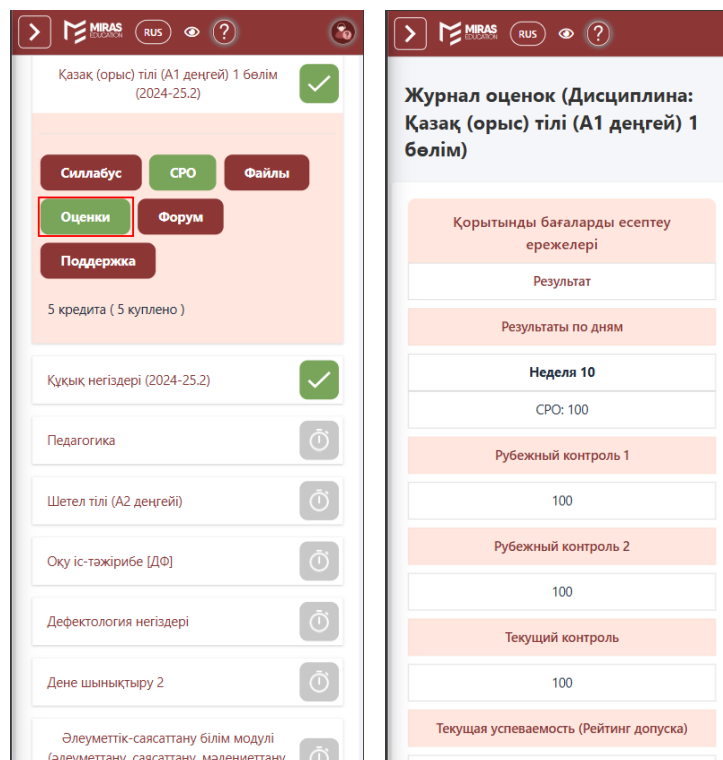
MIRAS EDUCATION RUS ?

Қазақ (орыс) тілі (А1 деңгей) 1 бөлім (2024-25.2)

Силлабус
СРО
Файлы
Оценки
Форум
Поддержка

5 кредита ( 5 куплено )

Құқық негіздері (2024-25.2)

Педагогика

Шетел тілі (А2 деңгейі)

Оқу іс-тәжірибе [ДФ]

Дефектология негіздері

Дене шынықтыру 2

Әлеуметтік-саясаттану білім модулі (әлеуметтану, саясаттану, мәдениеттану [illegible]

MIRAS EDUCATION RUS ?

Журнал оценок (Дисциплина: Қазақ (орыс) тілі (А1 деңгей) 1 бөлім)

Қорытынды бағаларды есептеу ережелері

Результат

Результаты по дням

Неделя 10

СРО: 100

Рубежный контроль 1

100

Рубежный контроль 2

100

Текущий контроль

100

Текущая успеваемость (Рейтинг допуска)